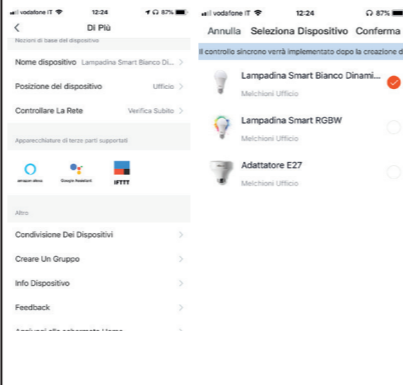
vodafone IT 12:24 87%
Di Più
Nozioni di base del dispositivo
Nome dispositivo Lampadina Smart Bianco Di...
Posizione del dispositivo Ufficio
Controllare La Rete Verifica Subito
Apparecchiature di terze parti supportati
amazon alexa Google Assistant IFTTT
Altro
Condivisione Dei Dispositivi
Creare Un Gruppo
Info Dispositivo
Feedback
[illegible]

vodafone IT 12:24 87%
Annulla Seleziona Dispositivo Conferma
Il controllo sincrono verrà implementato dopo la creazione d
Lampadina Smart Bianco Dinami...
Melchioni Ufficio
Lampadina Smart RGBW
Melchioni Ufficio
Adattatore E27
Melchioni Ufficio